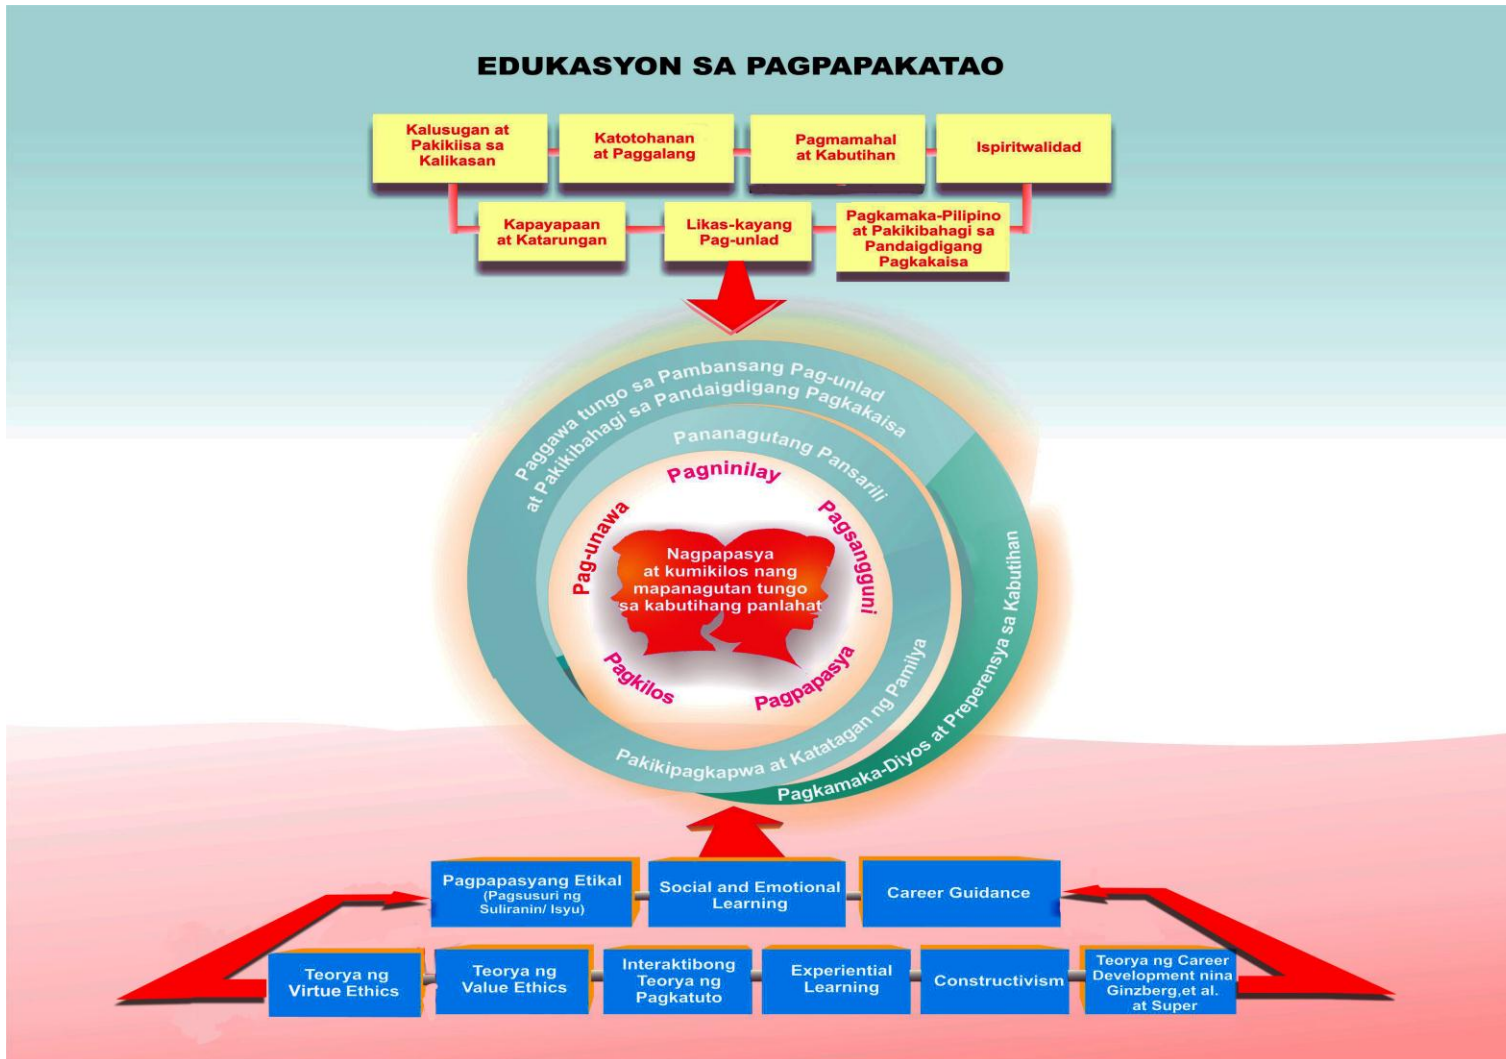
EDUKASYON SA PAGPAPAKATAO

Kalusugan at Pakikiisa sa Kalikasan

Katotohanan at Paggalang

Pagmamahal at Kabutihan

Ispiritwalidad

Kapayapaan at Katarungan

Likas-kayang Pag-unlad

Pagkamaka-Pilipino at Pakikibahagi sa Pandaigdigang Pagkakaisa

Paggawa tungo sa Pambansang Pag-unlad at Pakikibahagi sa Pandaigdigang Pagkakaisa

Pananagutang Pansarili

Pagninilay

Pagsangguni

Pag-unawa

Nagpapasya at kumikilos nang mapanagutan tungo sa kabutihang panlahat

Pagkilos

Pagpapasya

Pakikipagkapwa at Katatagan ng Pamilya

Pagkamaka-Diyos at Preperensya sa Kabutihan

Pagpapasyang Etikal (Pagsusuri ng Suliranin/ Isyu)

Social and Emotional Learning

Career Guidance

Teorya ng Virtue Ethics

Teorya ng Value Ethics

Interaktibong Teorya ng Pagkatuto

Experiential Learning

Constructivism

Teorya ng Career Development nina Ginzberg,et al. at Super